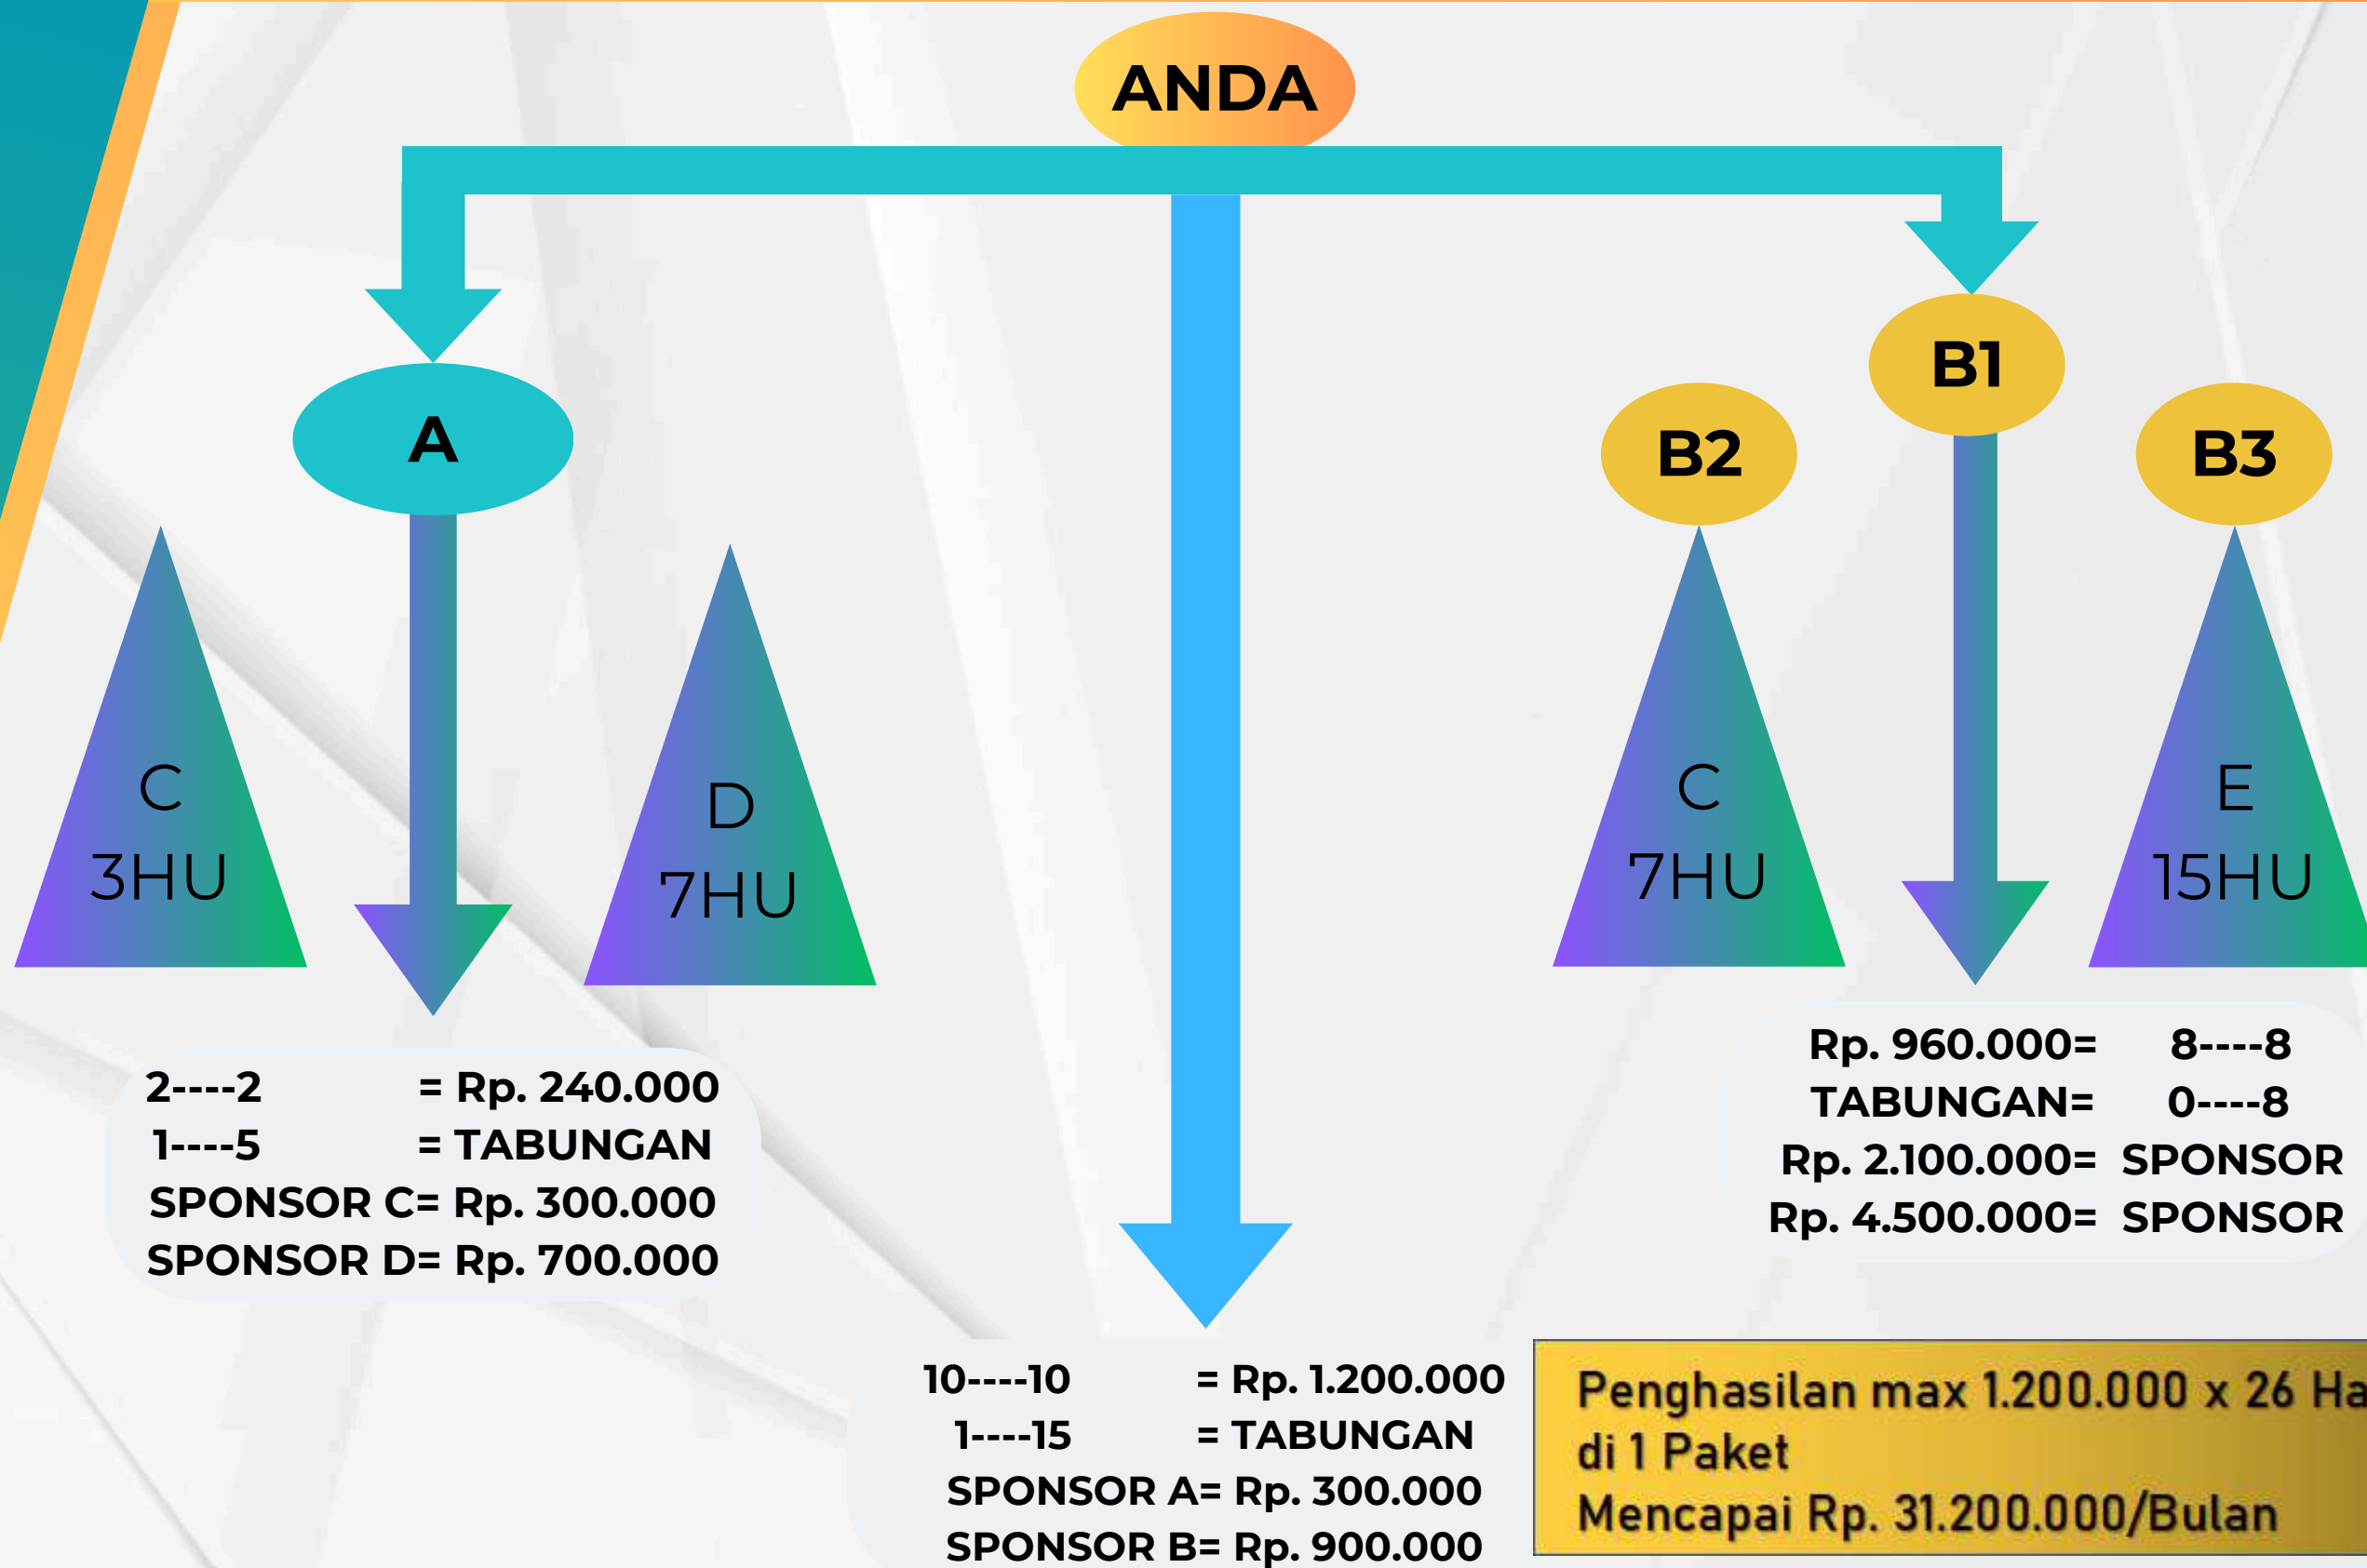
ANDA

A

C
3HU

D
7HU

B1

B2

B3

C
7HU

E
15HU

2----2 = Rp. 240.000
1----5 = TABUNGAN
SPONSOR C= Rp. 300.000
SPONSOR D= Rp. 700.000

Rp. 960.000= 8----8
TABUNGAN= 0----8
Rp. 2.100.000= SPONSOR
Rp. 4.500.000= SPONSOR

10----10 = Rp. 1.200.000
1----15 = TABUNGAN
SPONSOR A= Rp. 300.000
SPONSOR B= Rp. 900.000

Penghasilan max 1.200.000 x 26 Ha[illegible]
di 1 Paket
Mencapai Rp. 31.200.000/Bulan